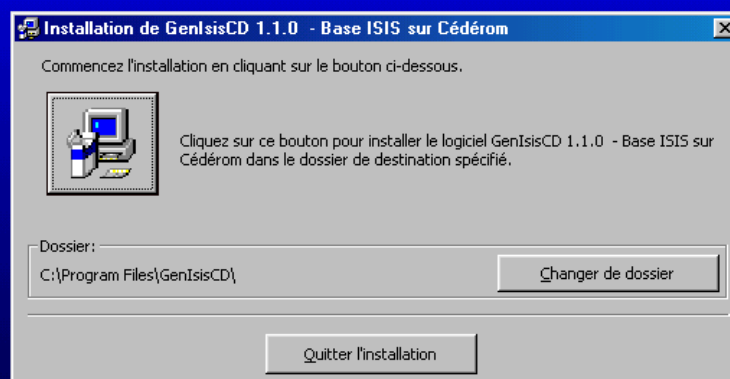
Installation de GenIsisCD 1.1.0 - Base ISIS sur Cédérom

Commencez l'installation en cliquant sur le bouton ci-dessous.

Cliquez sur ce bouton pour installer le logiciel GenIsisCD 1.1.0 - Base ISIS sur Cédérom dans le dossier de destination spécifié.

Dossier:

C:\Program Files\GenIsisCD\

Changer de dossier

Quitter l'installation